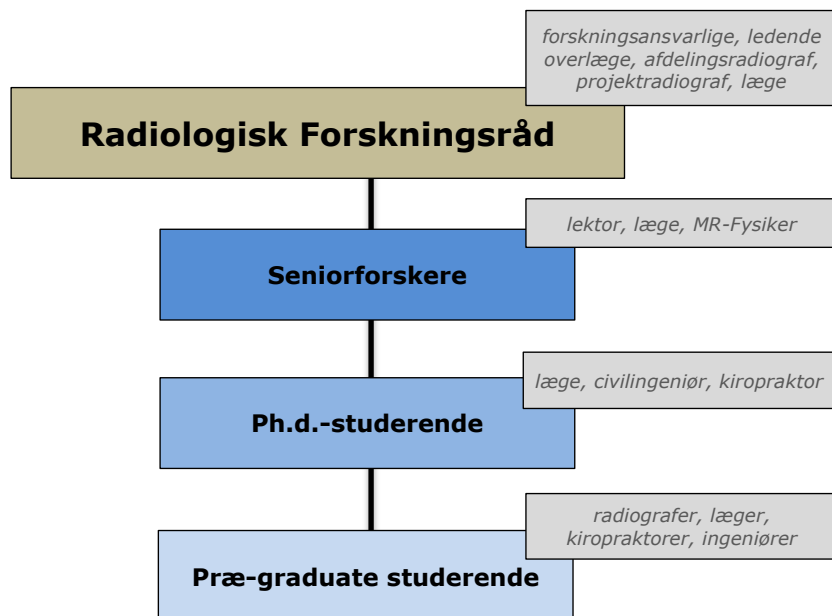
forskningsansvarlige, ledende overlæge, afdelingsradiograf, projektradiograf, læge

Radiologisk Forskningsråd

lektor, læge, MR-Fysiker

Seniorforskere

læge, civilingeniør, kiropraktor

Ph.d.-studerende

radiografer, læger, kiropraktorer, ingeniører

Præ-graduate studerende